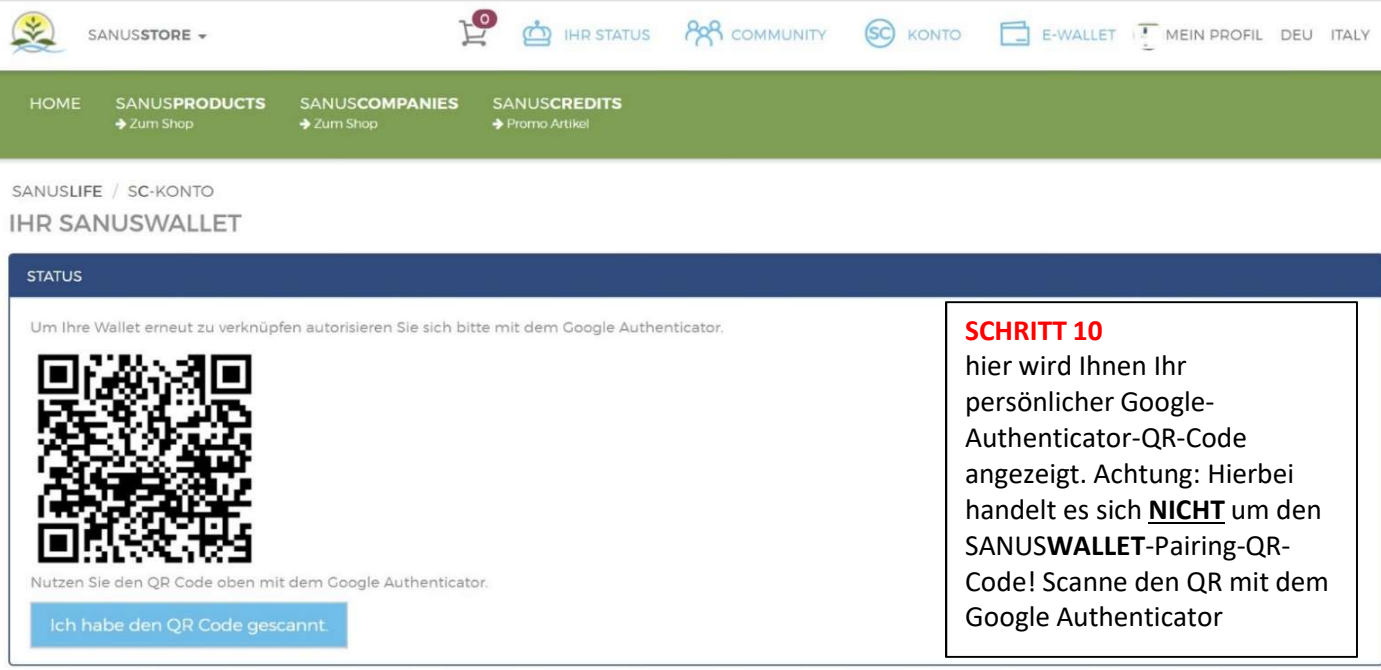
SANUSSTORE

0

IHR STATUS COMMUNITY SC KONTO E-WALLET MEIN PROFIL DEU ITALY

HOME SANUSPRODUCTS → Zum Shop SANUSCOMPANIES → Zum Shop SANUSCREDITS → Promo Artikel

SANUSLIFE / SC-KONTO

IHR SANUSWALLET

STATUS

Um Ihre Wallet erneut zu verknüpfen autorisieren Sie sich bitte mit dem Google Authenticator.

Nutzen Sie den QR Code oben mit dem Google Authenticator.

Ich habe den QR Code gescannt.

SCHRITT 10
hier wird Ihnen Ihr persönlicher Google-Authenticator-QR-Code angezeigt. Achtung: Hierbei handelt es sich NICHT um den SANUSWALLET-Pairing-QR-Code! Scanne den QR mit dem Google Authenticator